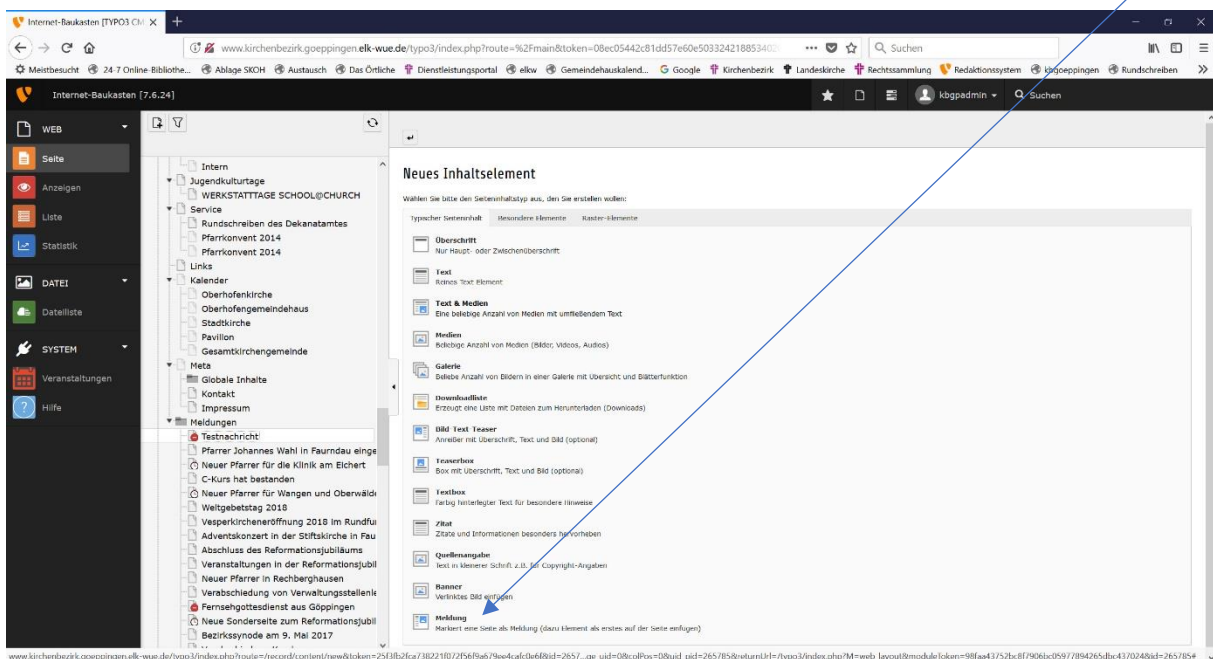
Internet-Baukasten [TYPO3 CM ×

www.kirchenbezirk.goeppingen.elk-wue.de/typo3/index.php?route=%2Fmain&token=08ec05442c81dd57e60e503324218853402

Suchen

Meistbesucht 24-7 Online-Bibliothe... Ablage SKOH Austausch Das Örtliche Dienstleistungsportal elkw Gemeindehauskalend... Google Kirchenbezirk Landeskirche Rechtssammlung Redaktionssystem kbgoeppingen Rundschreiben

Internet-Baukasten [7.6.24]

kbgpadmin Suchen

WEB
Seite
Anzeigen
Liste
Statistik
DATEI
Dateiliste
SYSTEM
Veranstaltungen
Hilfe

Intern
Jugendkulturtage
WERKSTATTTAGE SCHOOL@CHURCH
Service
Rundschreiben des Dekanatamtes
Pfarrkonvent 2014
Pfarrkonvent 2014
Links
Kalender
Oberhofenkirche
Oberhofengemeindehaus
Stadtkirche
Pavillon
Gesamtkirchengemeinde
Meta
Globale Inhalte
Kontakt
Impressum
Meldungen
Testnachricht
Pfarrer Johannes Wahl in Faurndau einge
Neuer Pfarrer für die Klinik am Eichert
C-Kurs hat bestanden
Neuer Pfarrer für Wangen und Oberwälde
Weltgebetstag 2018
Vesperkircheneröffnung 2018 im Rundfu
Adventskonzert in der Stiftskirche in Fau
Abschluss des Reformationsjubiläums
Veranstaltungen in der Reformationsjubil
Neuer Pfarrer in Rechberghausen
Verabschiedung von Verwaltungsstellenle
Fernsehgottesdienst aus Göppingen
Neue Sonderseite zum Reformationsjubil
Bezirkssynode am 9. Mai 2017

Neues Inhaltselement

Wählen Sie bitte den Seiteninhaltstyp aus, den Sie erstellen wollen:

Typischer Seiteninhalt | Besondere Elemente | Raster-Elemente

Überschrift
Nur Haupt- oder Zwischenüberschrift

Text
Reines Text Element

Text & Medien
Eine beliebige Anzahl von Medien mit umfließendem Text

Medien
Beliebige Anzahl von Medien (Bilder, Videos, Audios)

Galerie
Beliebe Anzahl von Bildern in einer Galerie mit Übersicht und Blätterfunktion

Downloadliste
Erzeugt eine Liste mit Dateien zum Herunterladen (Downloads)

Bild-Text-Teaser
Anreißer mit Überschrift, Text und Bild (optional)

Teaserbox
Box mit Überschrift, Text und Bild (optional)

Textbox
Farbig hinterlegter Text für besondere Hinweise

Zitat
Zitate und Informationen besonders hervorheben

Quellenangabe
Text in kleinerer Schrift z.B. für Copyright-Angaben

Banner
Verlinktes Bild einfügen

Meldung
Markiert eine Seite als Meldung (dazu Element als erstes auf der Seite einfügen)

www.kirchenbezirk.goeppingen.elk-wue.de/typo3/index.php?route=/record/content/new&token=25f3fb2fca738221f072f56f9a679ee4cafc0e6f&id=2657...ge_uid=0&colPos=0&uid_pid=265785&returnUrl=/typo3/index.php?M=web_layout&moduleToken=98faa43752bc8f7906bc05977894265dbc437024&id=265785#